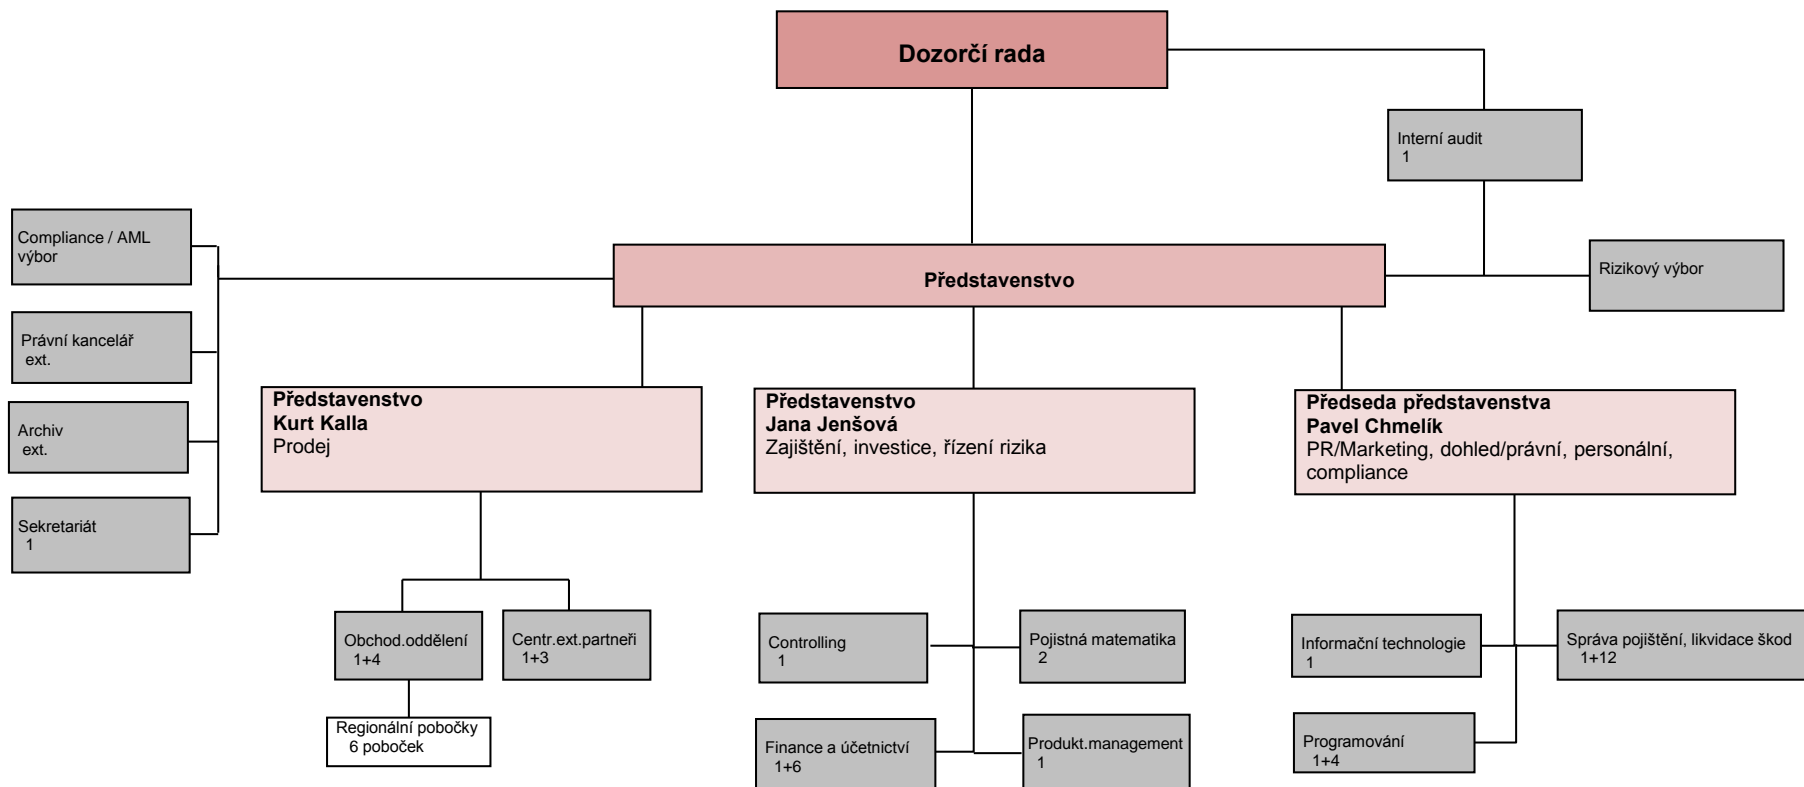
Dozorčí rada

Interní audit
1

Compliance / AML
výbor

Představenstvo

Rizikový výbor

Právní kancelář
ext.

Archiv
ext.

Sekretariát
1

Představenstvo
Kurt Kalla
Prodej

Představenstvo
Jana Jenšová
Zajištění, investice, řízení rizika

Předseda představenstva
Pavel Chmelík
PR/Marketing, dohled/právní, personální, compliance

Obchod.oddělení
1+4

Centr.ext.partneři
1+3

Regionální pobočky
6 poboček

Controlling
1

Pojistná matematika
2

Finance a účetnictví
1+6

Produkt.management
1

Informační technologie
1

Správa pojištění, likvidace škod
1+12

Programování
1+4